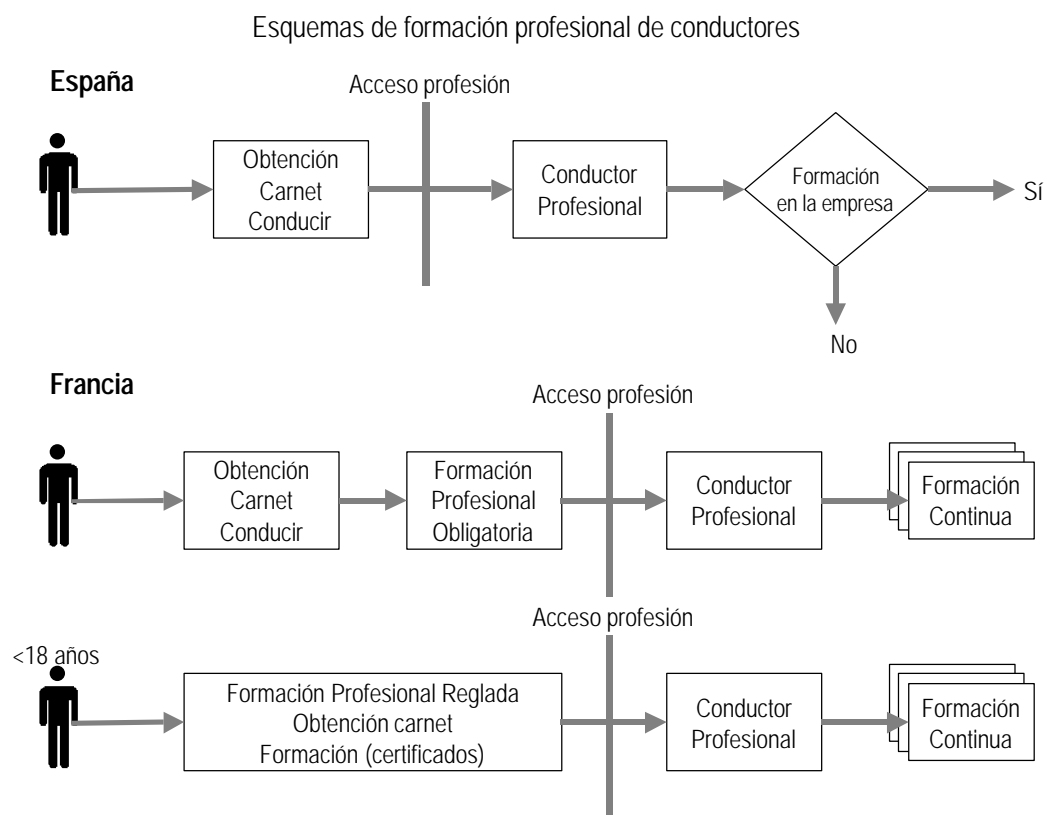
Esquemas de formación profesional de conductores

España

Acceso profesión

Obtención Carnet Conducir

Conductor Profesional

Formación en la empresa

Sí

No

Francia

Acceso profesión

Obtención Carnet Conducir

Formación Profesional Obligatoria

Conductor Profesional

Formación Continua

Acceso profesión

<18 años

Formación Profesional Reglada
Obtención carnet
Formación (certificados)

Conductor Profesional

Formación Continua